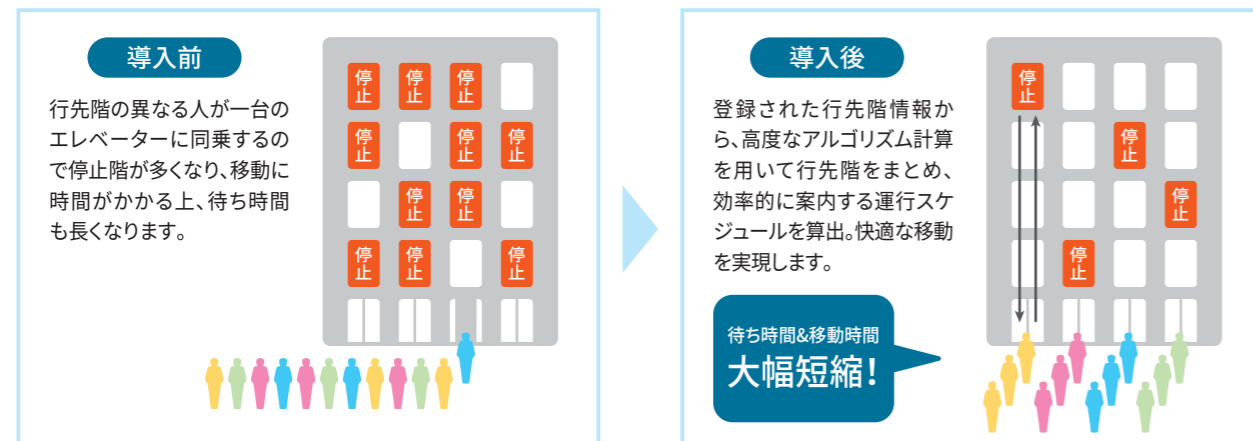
導入前

行先階の異なる人が一台のエレベーターに同乗するので停止階が多くなり、移動に時間がかかる上、待ち時間も長くなります。

停止 停止 停止
停止 停止 停止
停止 停止
停止 停止 停止

導入後

登録された行先階情報から、高度なアルゴリズム計算を用いて行先階をまとめ、効率的に案内する運行スケジュールを算出。快適な移動を実現します。

停止
停止
停止
停止

待ち時間&移動時間
大幅短縮!